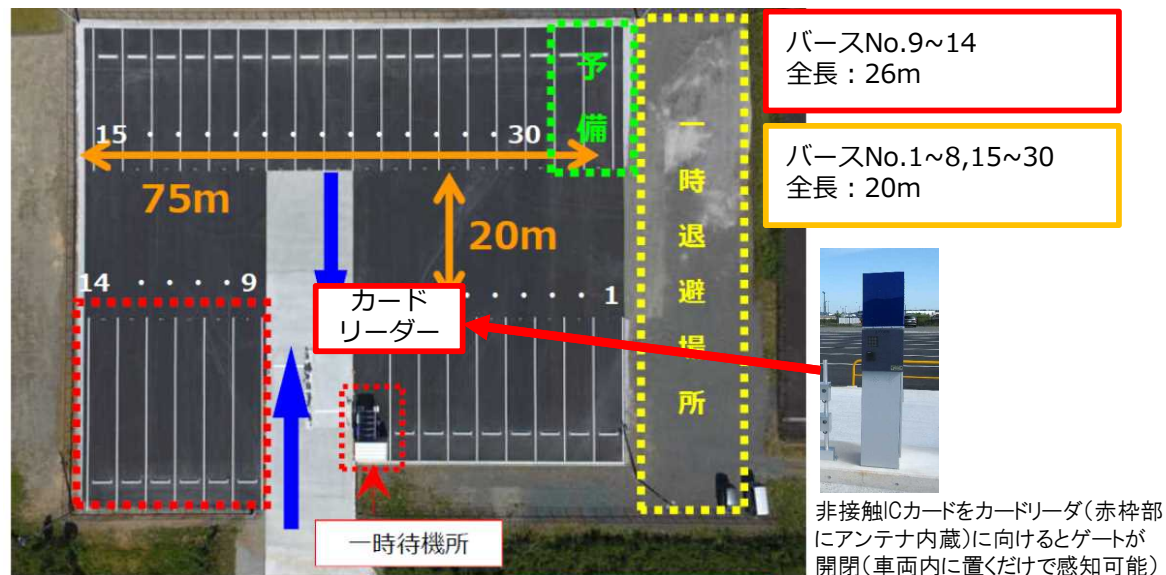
予備

15 ・ ・ ・ ・ ・ ・ ・ ・ ・ ・ ・ ・ ・ 30

75m

20m

一時退避場所

バースNo.9~14
全長：26m

バースNo.1~8,15~30
全長：20m

14 ・ ・ ・ ・ 9

カード
リーダー

・ ・ ・ ・ ・ ・ 1

一時待機所

非接触ICカードをカードリーダ（赤枠部にアンテナ内蔵）に向けるとゲートが開閉（車両内に置くだけで感知可能）